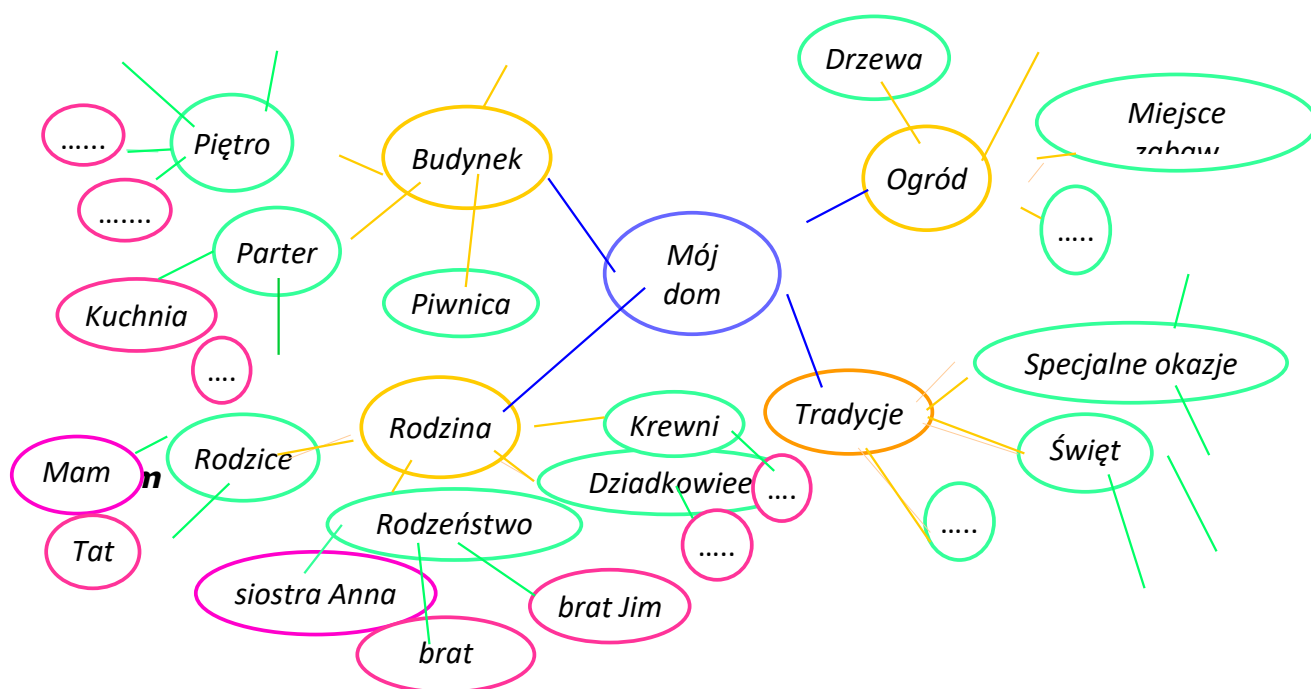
Mój dom

Budynek

Piętro

......

.......

Parter

Kuchnia

....

Piwnica

Ogród

Drzewa

Miejsce zabaw

.....

Rodzina

Rodzice

Mam

n

Tat

Rodzeństwo

siostra Anna

brat

brat Jim

Krewni

Dziadkowiee

....

.....

Tradycje

Specjalne okazje

Święt

.....